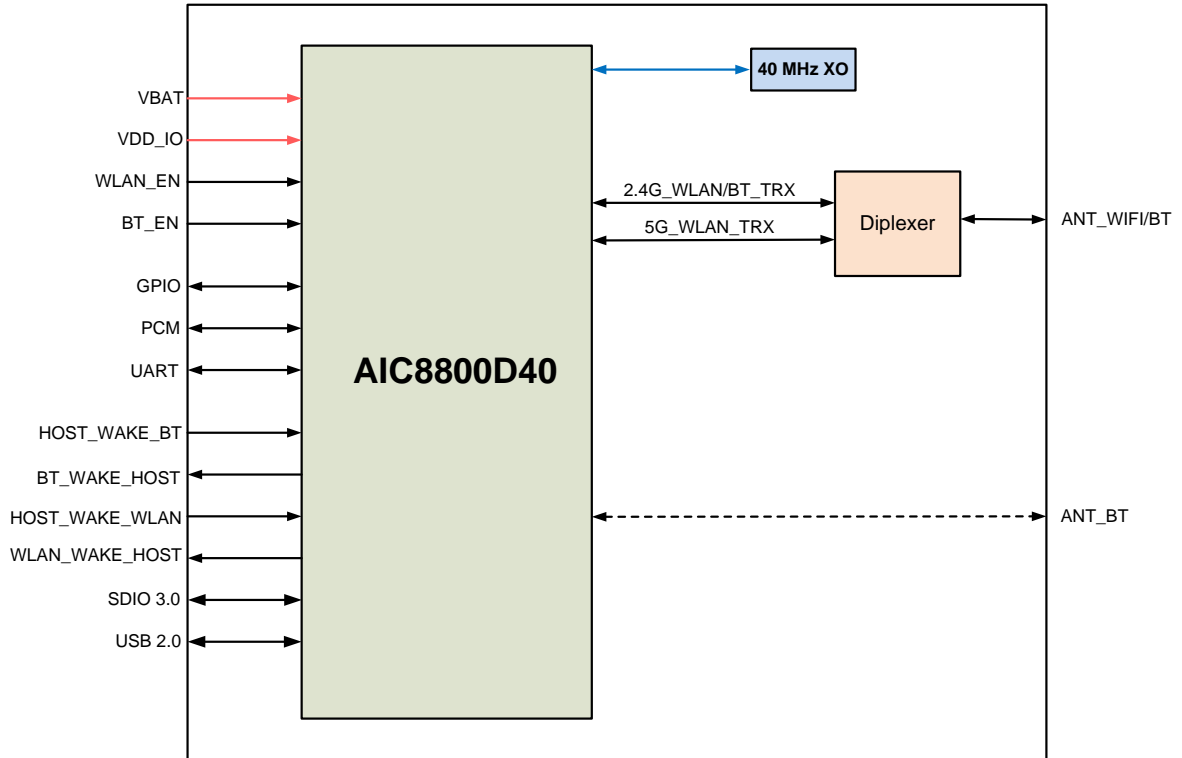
40 MHz XO

VBAT

VDD_IO

WLAN_EN

BT_EN

GPIO

PCM

UART

HOST_WAKE_BT

BT_WAKE_HOST

HOST_WAKE_WLAN

WLAN_WAKE_HOST

SDIO 3.0

USB 2.0

AIC8800D40

2.4G_WLAN/BT_TRX

5G_WLAN_TRX

Diplexer

ANT_WIFI/BT

ANT_BT